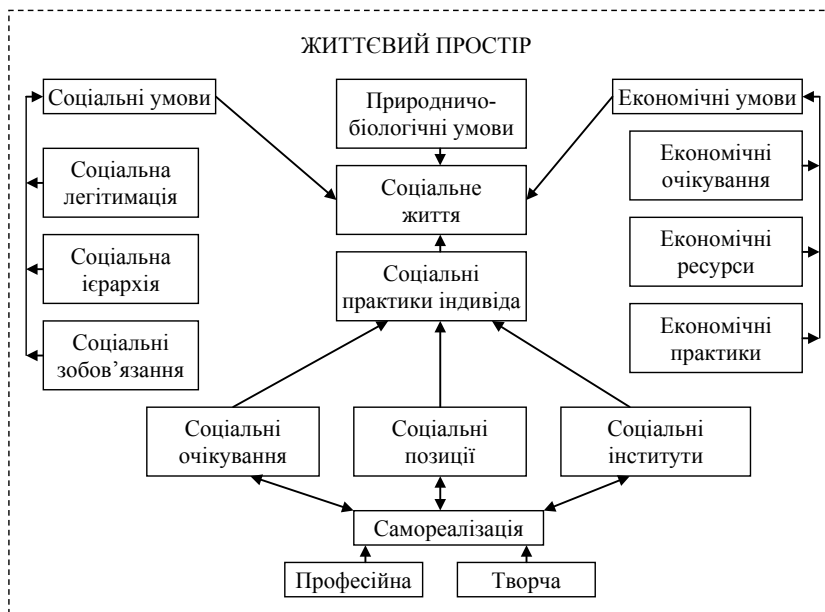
ЖИТТЄВИЙ ПРОСТІР

Соціальні умови

Природничо-біологічні умови

Економічні умови

Соціальна легітимація

Соціальне життя

Економічні очікування

Соціальна ієрархія

Соціальні практики індивіда

Економічні ресурси

Соціальні зобов'язання

Економічні практики

Соціальні очікування

Соціальні позиції

Соціальні інститути

Самореалізація

Професійна

Творча